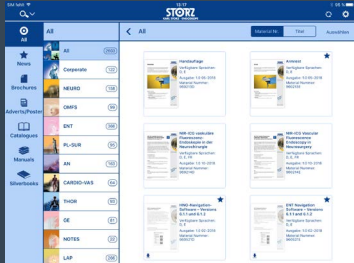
SIM fehlt
12:17
STORZ KARL STORZ—ENDOSKOPE
All
All
News
Brochures
Adverts/Posters
Catalogues
Manuals
Silverbooks
All
Corporate
NEURO
OMFS
ENT
PL-SUR
AN
CARDIO-VAS
THOR
OE
NOTES
LAP
All
Material-Nr.
Titel
Auswählen
Handauflage
Verfügbare Sprachen: D, E
Ausgabe: 12/06-2018
Material Nummer: 96000100
Armrest
Verfügbare Sprachen: E
Ausgabe: 12/06-2018
Material Nummer: 96000101
NIR-ICG unterstützte Fluoreszenz-Endoskopie in der Neurochirurgie
Verfügbare Sprachen: D, E, FR
Ausgabe: 12/06-2018
Material Nummer:
NIR-ICG Vascular Fluorescence Endoscopy in Neurosurgery
Verfügbare Sprachen: D, E, FR
Ausgabe: 12/06-2018
Material Nummer:
NNO-Navigation-Software – Versions 6.1.1 and 6.1.2
Verfügbare Sprachen: D, E
Ausgabe: 12/06-2018
Material Nummer:
ENT Navigation Software – Versions 6.1.1 and 6.1.2
Verfügbare Sprachen: E
Ausgabe: 12/06-2018
Material Nummer: